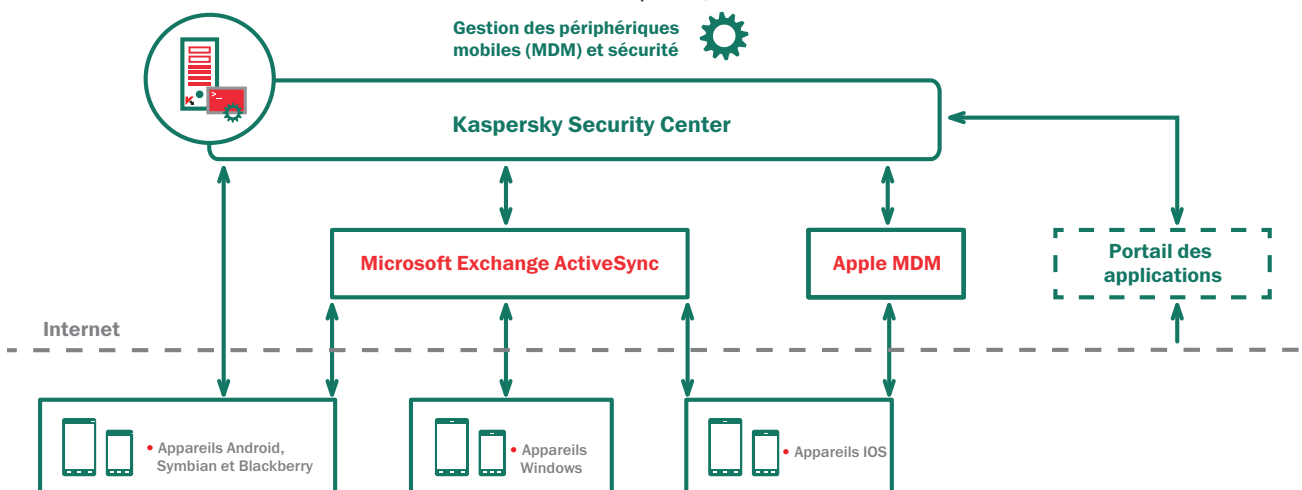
Gestion des périphériques mobiles (MDM) et sécurité

Kaspersky Security Center

Microsoft Exchange ActiveSync

Apple MDM

Portail des applications

Internet

• Appareils Android, Symbian et Blackberry

• Appareils Windows

• Appareils IOS